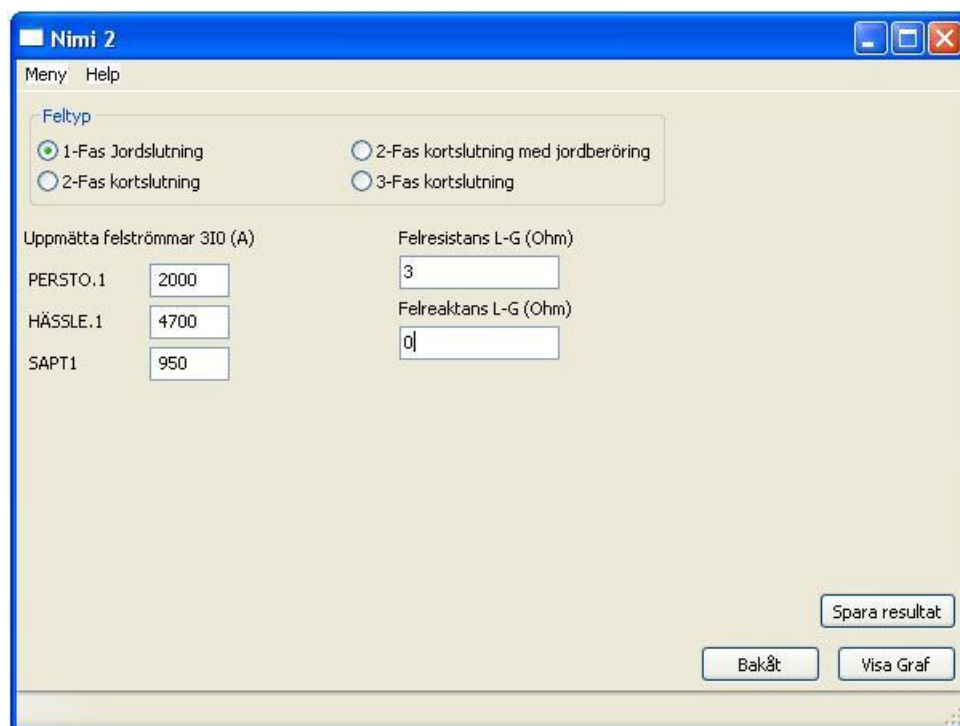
Nimi 2

Meny Help

Feltyp

1-Fas Jordslutning

2-Fas kortslutning med jordberöring

2-Fas kortslutning

3-Fas kortslutning

Uppmätta felströmmar 3I0 (A)

PERSTO.1 2000

HÄSSLE.1 4700

SAPT1 950

Felresistans L-G (Ohm)

3

Felreaktans L-G (Ohm)

0

Spara resultat

Bakåt

Visa Graf